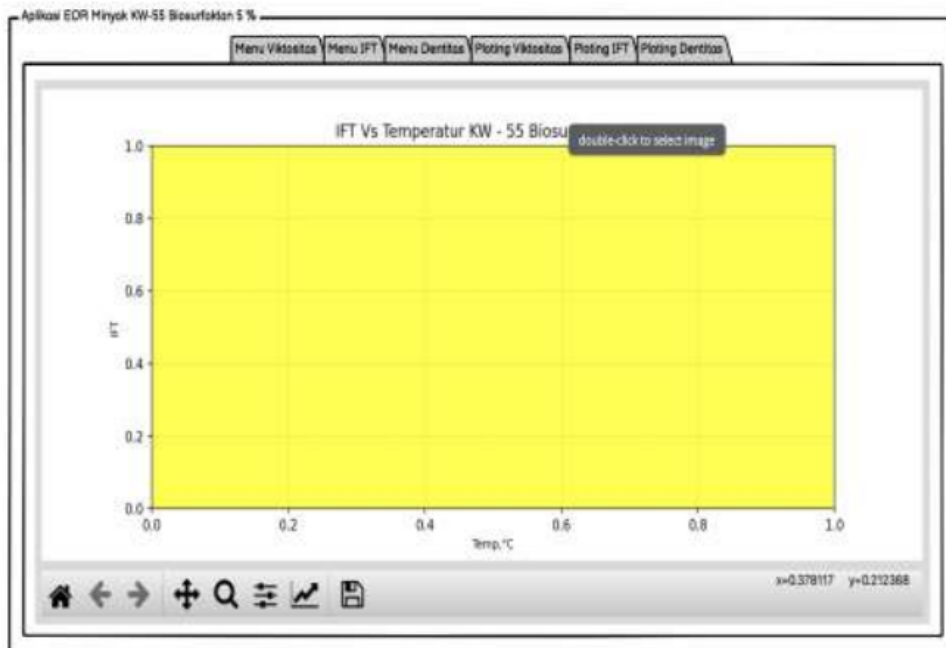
Aplikasi EOR Minyak KW-55 Biosurfaktan 5 %

Menu Viktositas | Menu IFT | Menu Dentitas | Ploting Viktositas | Ploting IFT | Ploting Dentitas

IFT Vs Temperatur KW - 55 Biosu

double-click to select image

1.0
0.8
0.6
0.4
0.2
0.0

IFT

0.0 0.2 0.4 0.6 0.8 1.0

Temp,°C

x=0.378117 y=0.212368